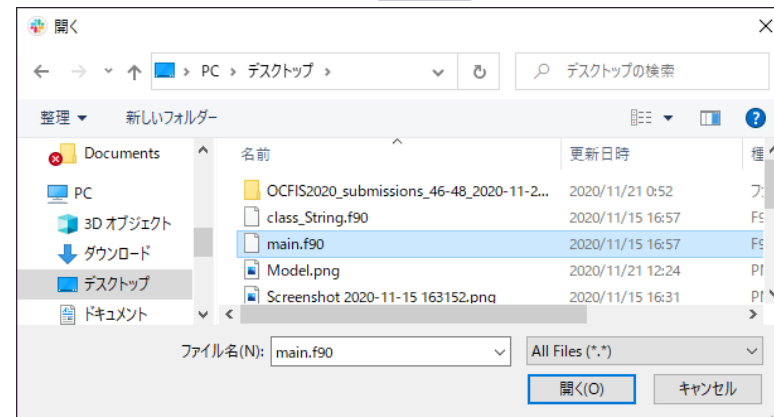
開く

PC > デスクトップ >

デスクトップの検索

整理 ▼ 新しいフォルダー

Documents
PC
3D オブジェクト
ダウンロード
デスクトップ
ドキュメント

| 名前 | 更新日時 | 種 |
|---|---|---|
| OCFIS2020_submissions_46-48_2020-11-2... | 2020/11/21 0:52 | フ |
| class_String.f90 | 2020/11/15 16:57 | F9 |
| main.f90 | 2020/11/15 16:57 | F9 |
| Model.png | 2020/11/21 12:24 | PN |
| Screenshot 2020-11-15 163152.png | 2020/11/15 16:31 | PN |

ファイル名(N): main.f90
All Files (*.*)
開く(O)
キャンセル